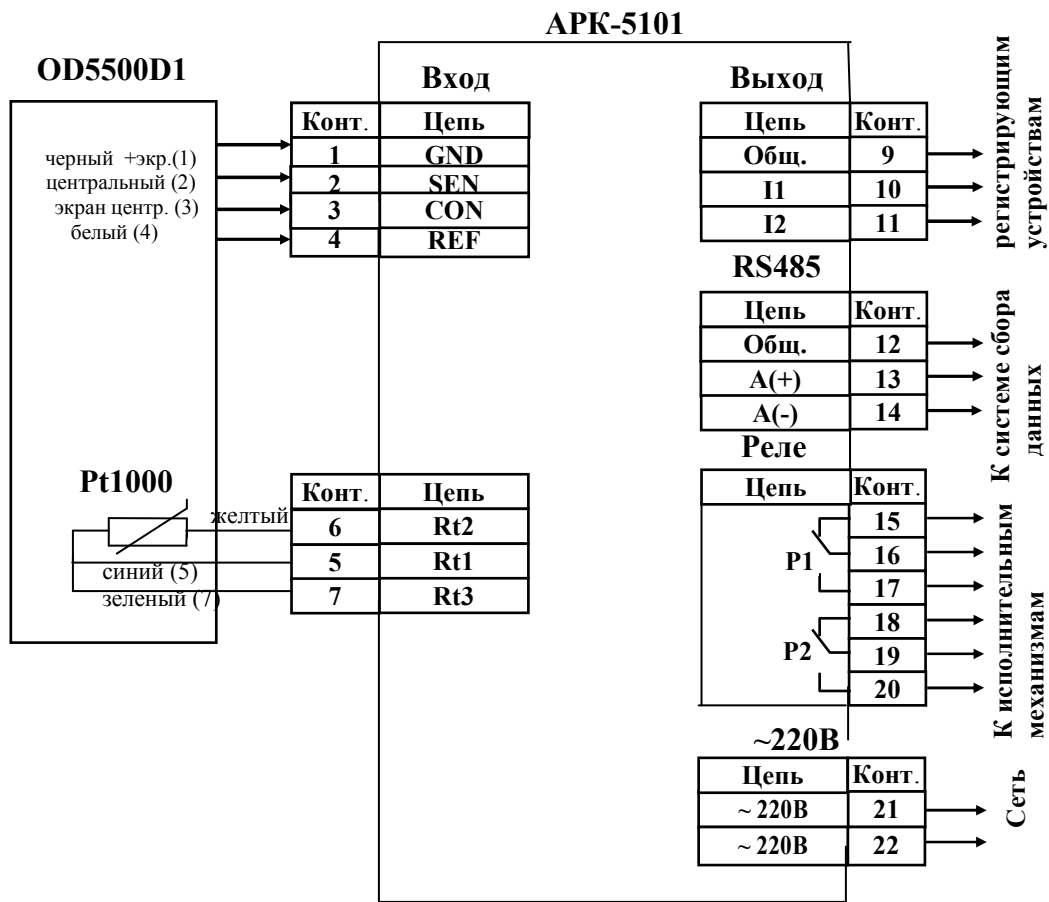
АРК-5101

OD5500D1

Вход

| Конт. | Цепь |
|---|---|
| 1 | GND |
| 2 | SEN |
| 3 | CON |
| 4 | REF |

черный +экр.(1)
центральный (2)
экран центр. (3)
белый (4)

Выход

| Цепь | Конт. |
|---|---|
| Общ. | 9 |
| I1 | 10 |
| I2 | 11 |

регистрирующим устройствам

RS485

| Цепь | Конт. |
|---|---|
| Общ. | 12 |
| A(+) | 13 |
| A(-) | 14 |

К системе сбора данных

Реле

Pt1000

желтый
синий (5)
зеленый (7)

| Конт. | Цепь |
|---|---|
| 6 | Rt2 |
| 5 | Rt1 |
| 7 | Rt3 |

| Цепь | Конт. |
|---|---|
| | 15 |
| P1 | 16 |
| | 17 |
| | 18 |
| P2 | 19 |
| | 20 |

К исполнительным механизмам

~220В

| Цепь | Конт. |
|---|---|
| ~ 220В | 21 |
| ~ 220В | 22 |

Сеть